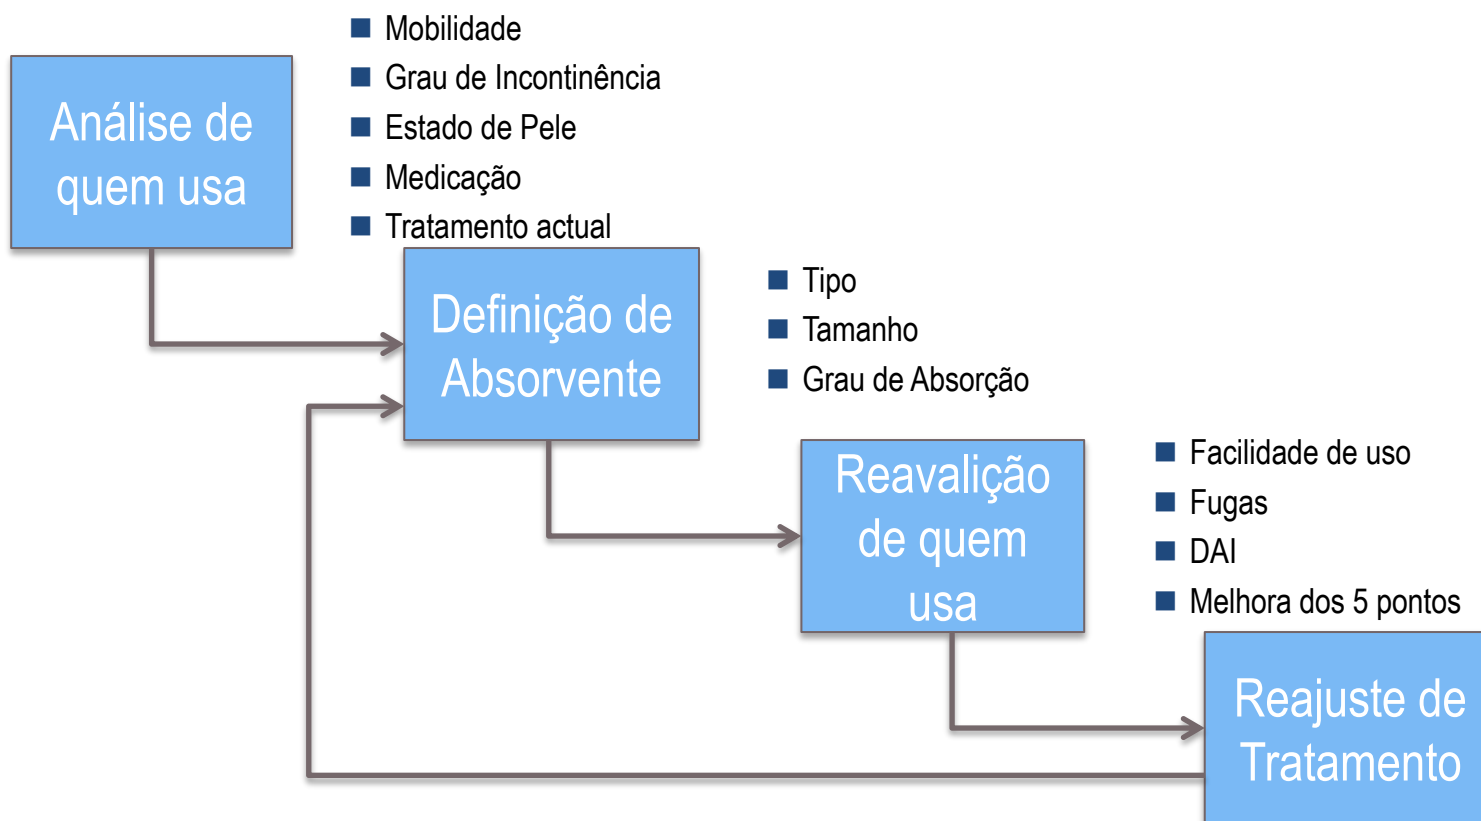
Análise de quem usa

Mobilidade
Grau de Incontinência
Estado de Pele
Medicação
Tratamento actual

Definição de Absorvente

Tipo
Tamanho
Grau de Absorção

Reavalição de quem usa

Facilidade de uso
Fugas
DAI
Melhora dos 5 pontos

Reajuste de Tratamento